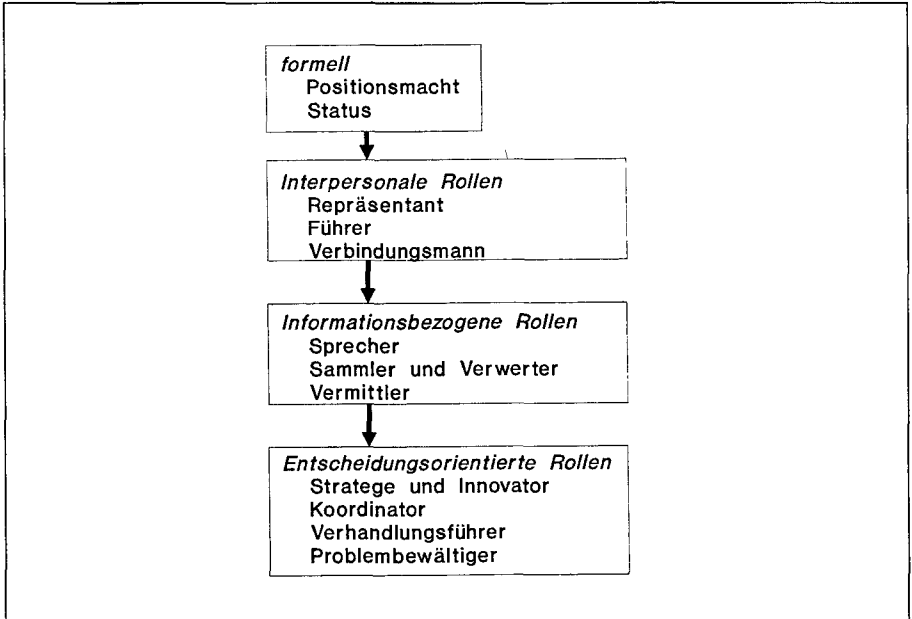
formell
Positionsmacht
Status

Interpersonale Rollen
Repräsentant
Führer
Verbindungsmann

Informationsbezogene Rollen
Sprecher
Sammler und Verwerter
Vermittler

Entscheidungsorientierte Rollen
Stratege und Innovator
Koordinator
Verhandlungsführer
Problembewältiger